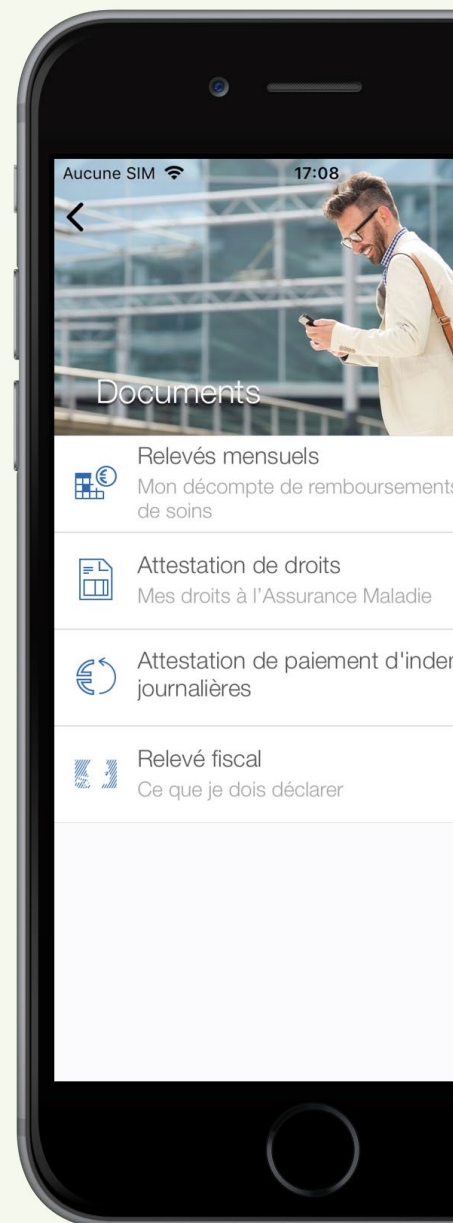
Aucune SIM 17:08

Documents

Relevés mensuels
Mon décompte de remboursements de soins

Attestation de droits
Mes droits à l'Assurance Maladie

Attestation de paiement d'inder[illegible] journalières

Relevé fiscal
Ce que je dois déclarer